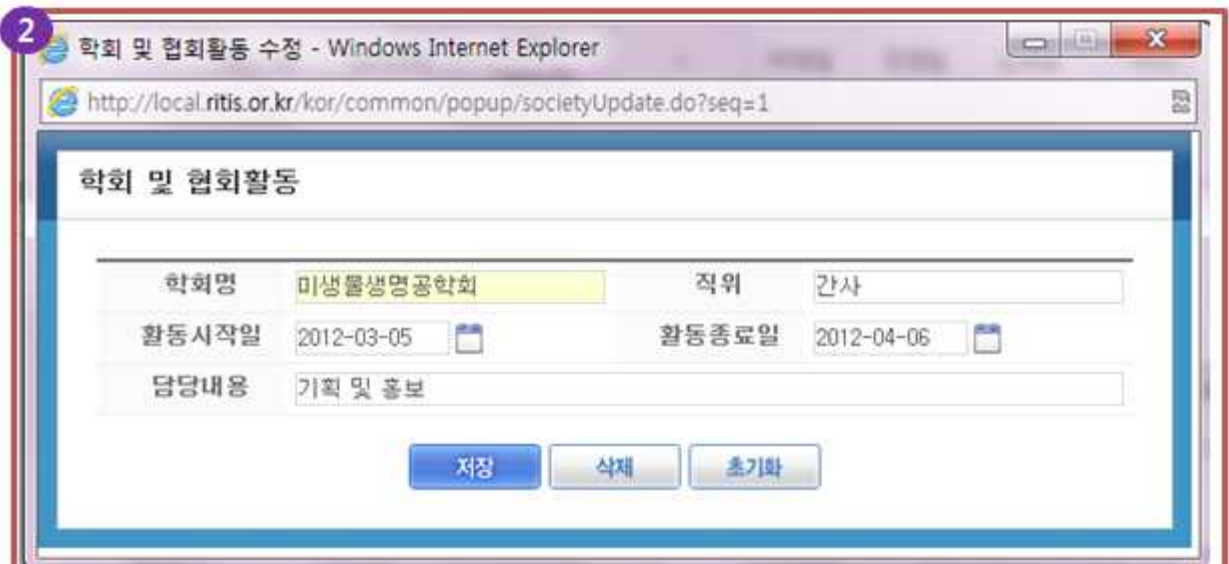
2

학회 및 협회활동 수정 - Windows Internet Explorer

http://local.ritis.or.kr/kor/common/popup/societyUpdate.do?seq=1

학회 및 협회활동

| 학회명 | 미생물생명공학회 | 직위 | 간사 |
|---|---|---|---|
| 활동시작일 | 2012-03-05 | 활동종료일 | 2012-04-06 |
| 담당내용 | 기획 및 홍보 | | |

저장 삭제 초기화